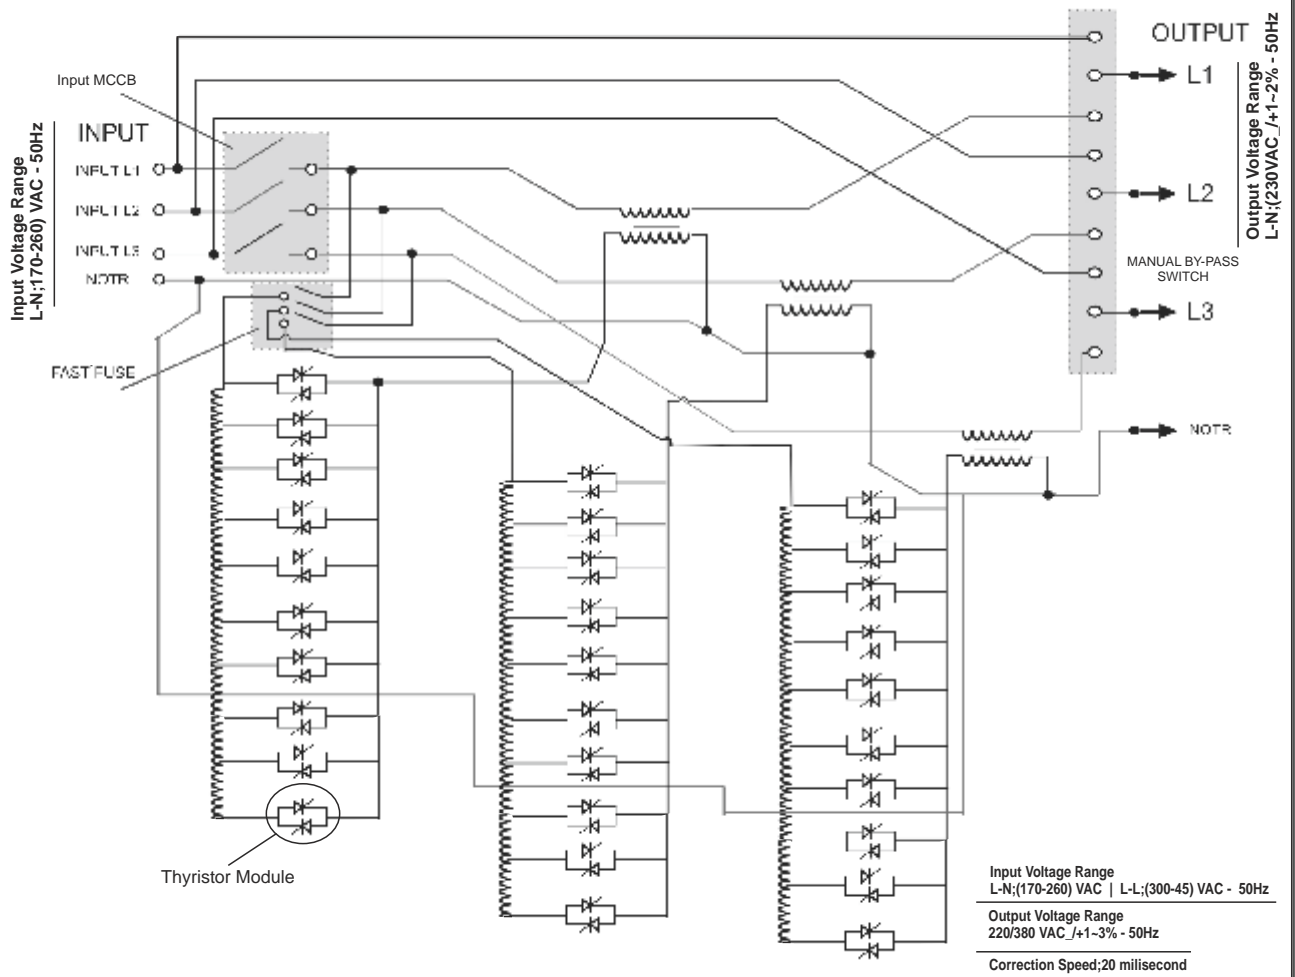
Input Voltage Range
L-N;(170-260) VAC - 50Hz

INPUT
INPUT L1
INPUT L2
INPUT L3
NOTR

Input MCCB

FAST FUSE

OUTPUT
L1
L2
L3
MANUAL BY-PASS SWITCH

Output Voltage Range
L-N;(230VAC_/+1~2% - 50Hz

NOTR

Thyristor Module

Input Voltage Range
L-N;(170-260) VAC | L-L;(300-45) VAC - 50Hz

Output Voltage Range
220/380 VAC_/+1~3% - 50Hz

Correction Speed;20 milisecond